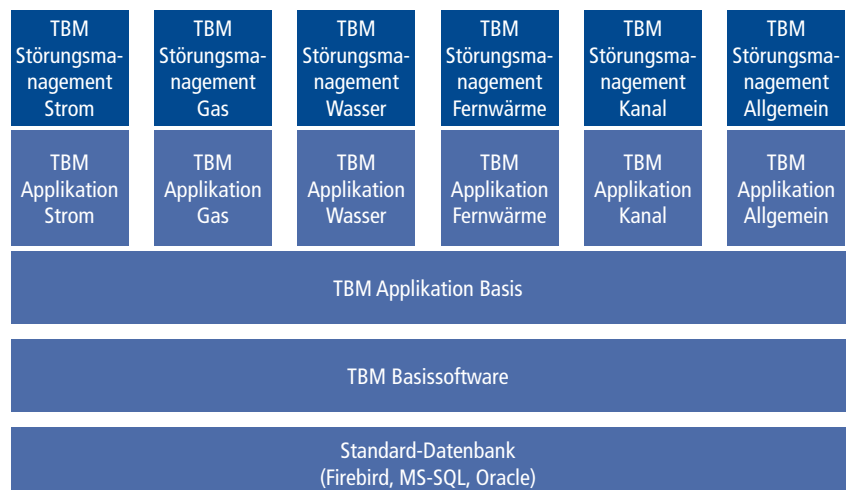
TBM Störungsmanagement Strom

TBM Störungsmanagement Gas

TBM Störungsmanagement Wasser

TBM Störungsmanagement Fernwärme

TBM Störungsmanagement Kanal

TBM Störungsmanagement Allgemein

TBM Applikation Strom

TBM Applikation Gas

TBM Applikation Wasser

TBM Applikation Fernwärme

TBM Applikation Kanal

TBM Applikation Allgemein

TBM Applikation Basis

TBM Basissoftware

Standard-Datenbank (Firebird, MS-SQL, Oracle)